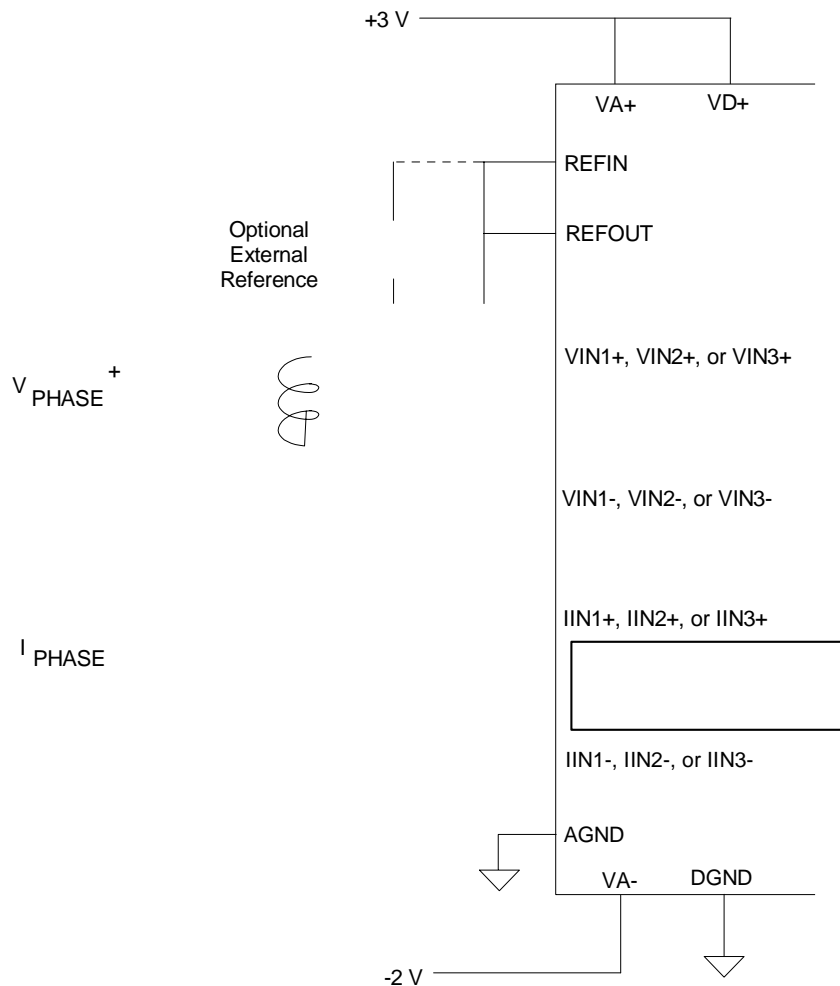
+3 V

VA+

VD+

REFIN

Optional External Reference

REFOUT

$V_{PHASE}^{+}$

VIN1+, VIN2+, or VIN3+

VIN1-, VIN2-, or VIN3-

$I_{PHASE}$

IIN1+, IIN2+, or IIN3+

IIN1-, IIN2-, or IIN3-

AGND

VA-

DGND

-2 V